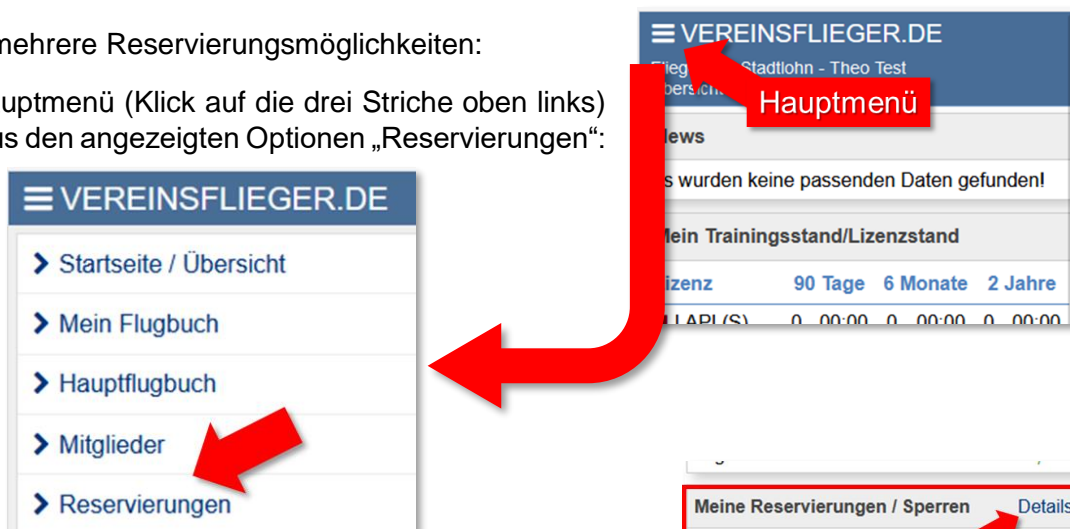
mehrere Reservierungsmöglichkeiten:

uptmenü (Klick auf die drei Striche oben links) us den angezeigten Optionen „Reservierungen“:

≡ VEREINSFLIEGER.DE

> Startseite / Übersicht

> Mein Flugbuch

> Hauptflugbuch

> Mitglieder

> Reservierungen

≡ VEREINSFLIEGER.DE

Flieg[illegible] Stadtlohn - Theo Test

Übersich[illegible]

Hauptmenü

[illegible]ews

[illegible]s wurden keine passenden Daten gefunden!

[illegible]ein Trainingsstand/Lizenzstand

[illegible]izenz 90 Tage 6 Monate 2 Jahre

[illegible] LAPL(S) 0 00:00 0 00:00 0 00:00

Meine Reservierungen / Sperren Details